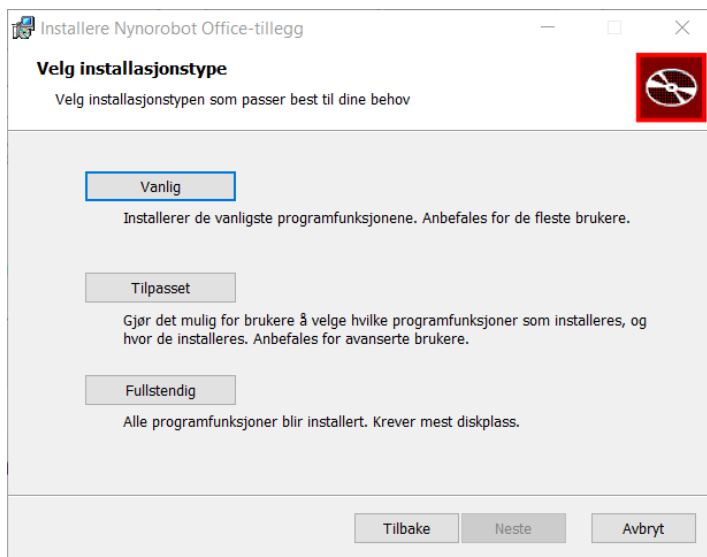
Installere Nynorobot Office-tillegg

Velg installasjonstype

Velg installasjonstypen som passer best til dine behov

Vanlig

Installerer de vanligste programfunksjonene. Anbefales for de fleste brukere.

Tilpasset

Gjør det mulig for brukere å velge hvilke programfunksjoner som installeres, og hvor de installeres. Anbefales for avanserte brukere.

Fullstendig

Alle programfunksjoner blir installert. Krever mest diskplass.

Tilbake

Neste

Avbryt